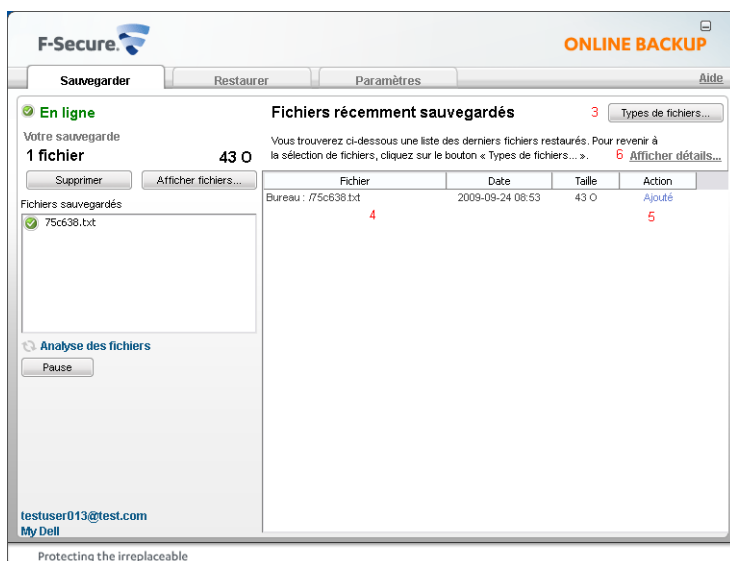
F-Secure.

ONLINE BACKUP

Sauvegarder | Restaurer | Paramètres | Aide

En ligne

Votre sauvegarde

1 fichier 43 O

Supprimer | Afficher fichiers...

Fichiers sauvegardés

75c638.txt

Analyse des fichiers

Pause

testuser013@test.com
My Dell

Fichiers récemment sauvegardés

3 Types de fichiers...

Vous trouverez ci-dessous une liste des derniers fichiers restaurés. Pour revenir à la sélection de fichiers, cliquez sur le bouton « Types de fichiers... ».

6 Afficher détails...

| Fichier | Date | Taille | Action |
|---|---|---|---|
| Bureau : /75c638.txt | 2009-09-24 08:53 | 43 O | Ajouté |

4

5

Protecting the irreplaceable